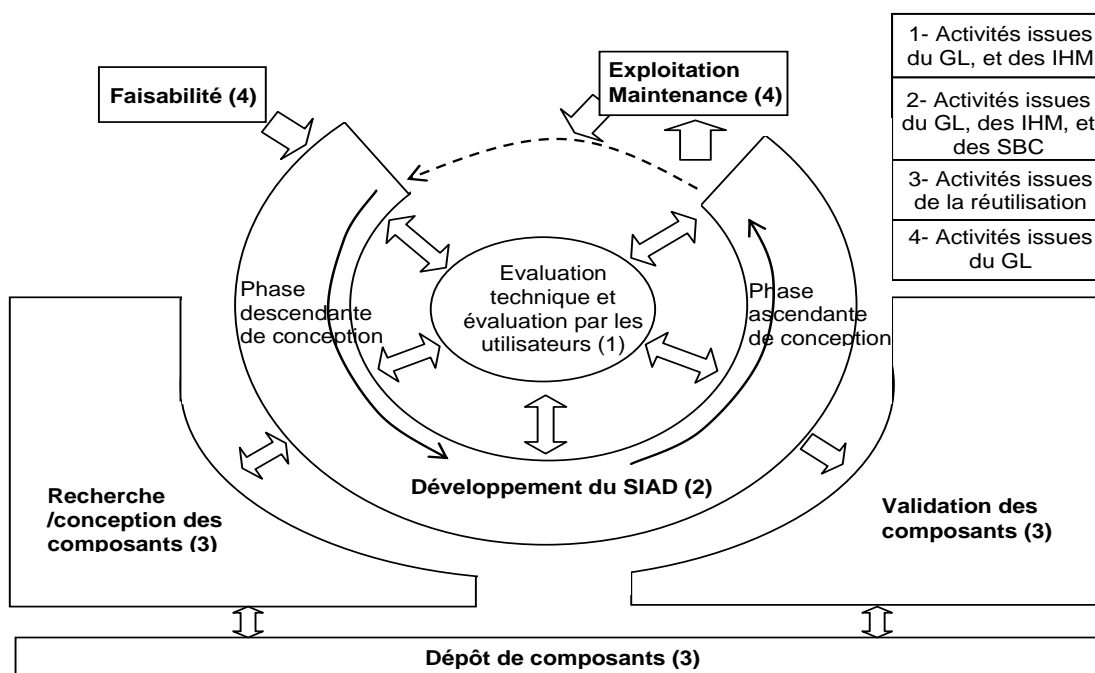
Faisabilité (4)

Exploitation Maintenance (4)

1- Activités issues du GL, et des IHM

2- Activités issues du GL, des IHM, et des SBC

3- Activités issues de la réutilisation

4- Activités issues du GL

Phase descendante de conception

Evaluation technique et évaluation par les utilisateurs (1)

Phase ascendante de conception

Développement du SIAD (2)

Recherche /conception des composants (3)

Validation des composants (3)

Dépôt de composants (3)